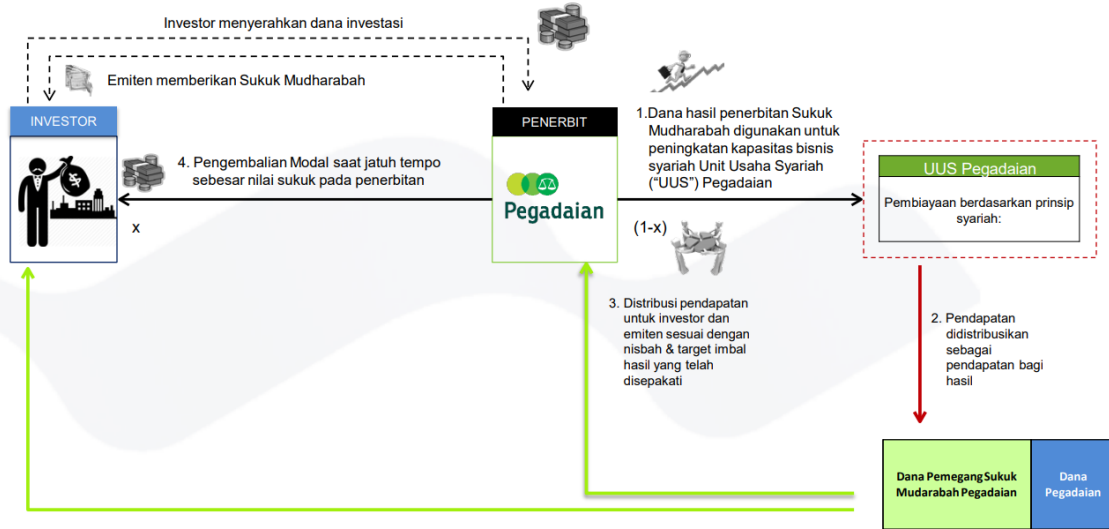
Investor menyerahkan dana investasi

Emiten memberikan Sukuk Mudharabah

INVESTOR

PENERBIT

Pegadaian

1.Dana hasil penerbitan Sukuk Mudharabah digunakan untuk peningkatan kapasitas bisnis syariah Unit Usaha Syariah ("UUS") Pegadaian

4. Pengembalian Modal saat jatuh tempo sebesar nilai sukuk pada penerbitan

x

(1-x)

UUS Pegadaian

Pembiayaan berdasarkan prinsip syariah:

3. Distribusi pendapatan untuk investor dan emiten sesuai dengan nisbah & target imbal hasil yang telah disepakati

2. Pendapatan didistribusikan sebagai pendapatan bagi hasil

Dana Pemegang Sukuk Mudarabah Pegadaian

Dana Pegadaian